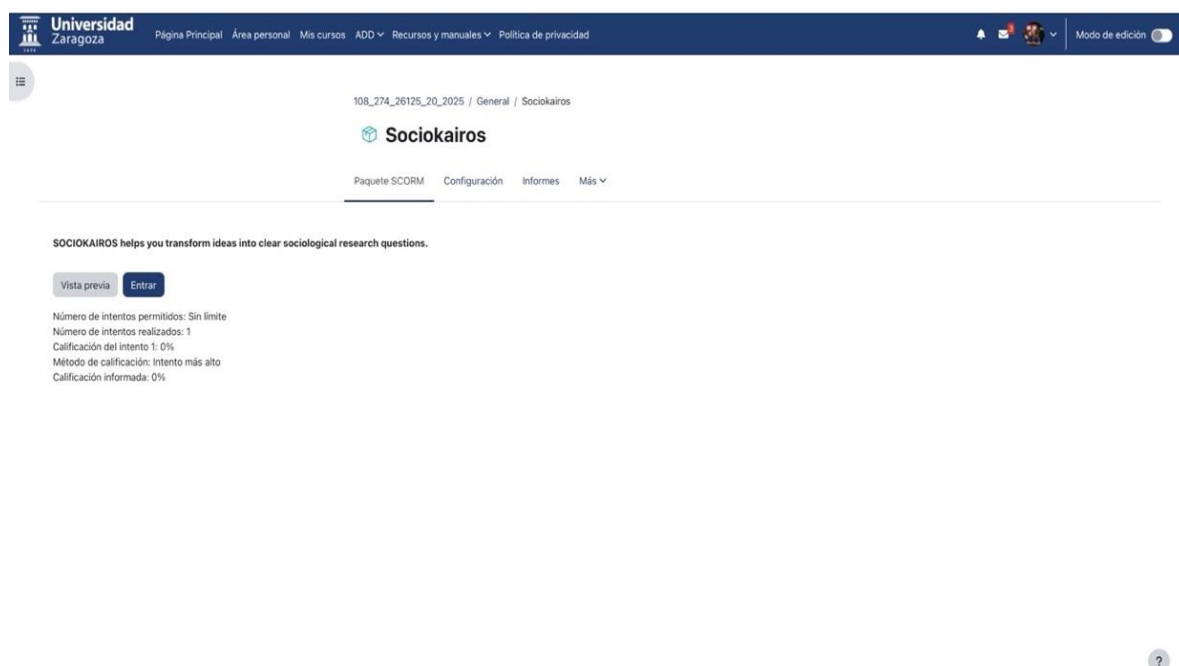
Universidad Zaragoza

Página Principal Área personal Mis cursos ADD Recursos y manuales Política de privacidad

Modo de edición

108_274_26125_20_2025 / General / Sociokairos

Sociokairos

Paquete SCORM Configuración Informes Más

SOCIOKAIROS helps you transform ideas into clear sociological research questions.

Vista previa Entrar

Número de intentos permitidos: Sin límite
Número de intentos realizados: 1
Calificación del intento 1: 0%
Método de calificación: Intento más alto
Calificación informada: 0%

?